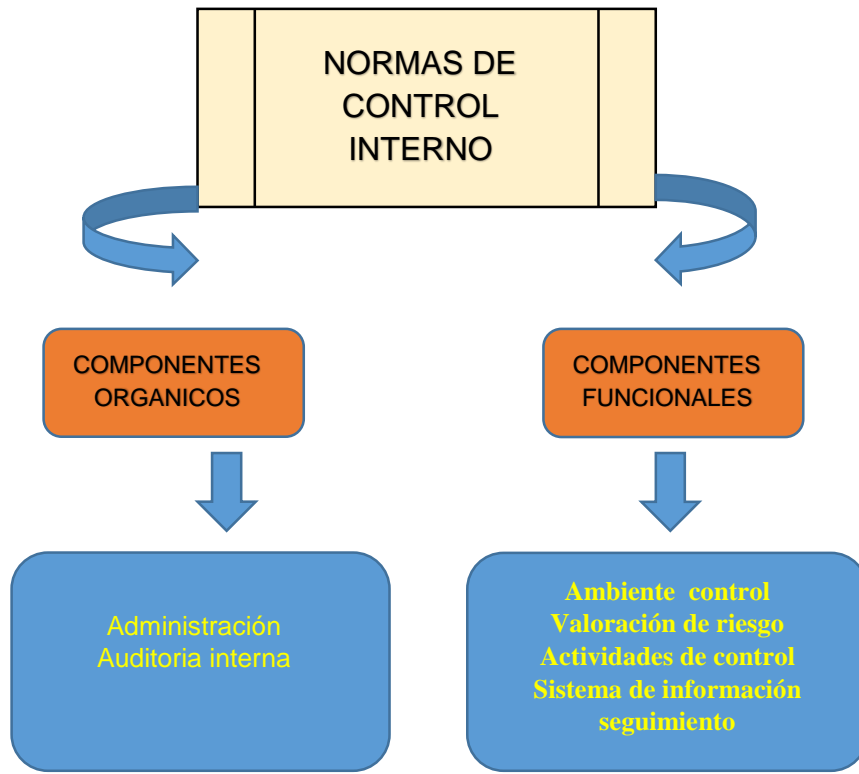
NORMAS DE CONTROL INTERNO

COMPONENTES ORGANICOS

COMPONENTES FUNCIONALES

Administración
Auditoria interna

Ambiente control
Valoración de riesgo
Actividades de control
Sistema de información
seguimiento